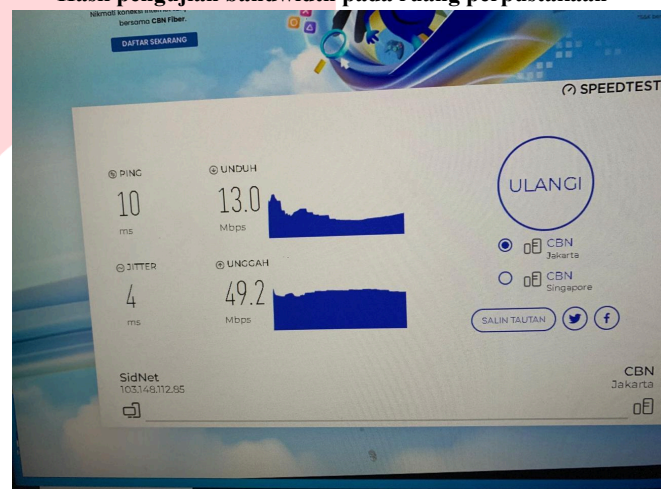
Hasil pengujian bandwidth pada ruang perpustakaan

Nikmati koneksi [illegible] bersama CBN Fiber.

DAFTAR SEKARANG

SPEEDTEST

PING
10
ms

UNDUH
13.0
Mbps

JITTER
4
ms

UNGGAH
49.2
Mbps

ULANGI

CBN
Jakarta

CBN
Singapore

SALIN TAUTAN

SidNet
103.148.112.65

CBN
Jakarta